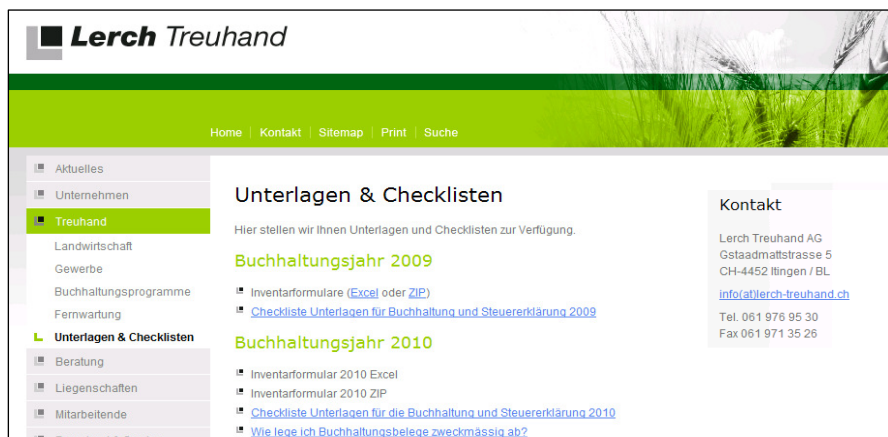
Lerch Treuhand

Home | Kontakt | Sitemap | Print | Suche

Aktuelles
Unternehmen
Treuhand
Landwirtschaft
Gewerbe
Buchhaltungsprogramme
Fernwartung
Unterlagen & Checklisten
Beratung
Liegenschaften
Mitarbeitende

Unterlagen & Checklisten

Hier stellen wir Ihnen Unterlagen und Checklisten zur Verfügung.

Buchhaltungsjahr 2009

Inventarformulare (Excel oder ZIP)
Checkliste Unterlagen für Buchhaltung und Steuererklärung 2009

Buchhaltungsjahr 2010

Inventarformular 2010 Excel
Inventarformular 2010 ZIP
Checkliste Unterlagen für die Buchhaltung und Steuererklärung 2010
Wie lege ich Buchhaltungsbelege zweckmässig ab?

Kontakt

Lerch Treuhand AG
Gstaadmattstrasse 5
CH-4452 Itingen / BL

info(at)lerch-treuhand.ch

Tel. 061 976 95 30
Fax 061 971 35 26